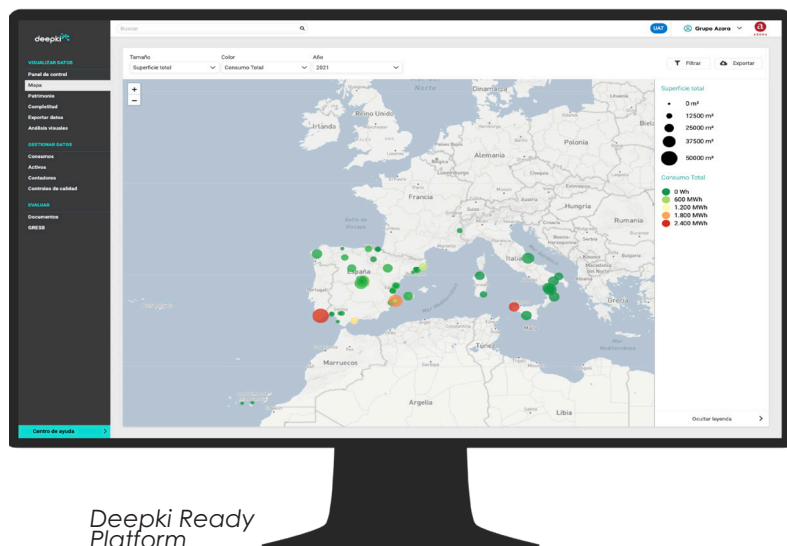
deepki

Buscar

UAT Grupo Azora

VISUALIZAR DATOS
Panel de control
Mapa
Patrimonio
Completitud
Exportar datos
Análisis visuales

GESTIONAR DATOS
Consumos
Activos
Contadores
Controles de calidad

EVALUAR
Documentos
GRESB

Centro de ayuda

Tamaño
Superficie total
Color
Consumo Total
Año
2021

Filtrar
Exportar

Mar del Norte
Dinamarca
Irlanda
Reino Unido
Países Bajos
Bélgica
Alemania
Polonia
Luxemburgo
Francia
Suiza
Austria
Hungría
Rumania
Golfo de Vizcaya
España
Portugal
Italia
Grecia
Marruecos
Túnez
Argelia
Libia
Mar Mediterráneo

Superficie total
0 m²
12500 m²
25000 m²
37500 m²
50000 m²

Consumo Total
0 Wh
600 MWh
1.200 MWh
1.800 MWh
2.400 MWh

Ocultar leyenda

Deepki Ready Platform